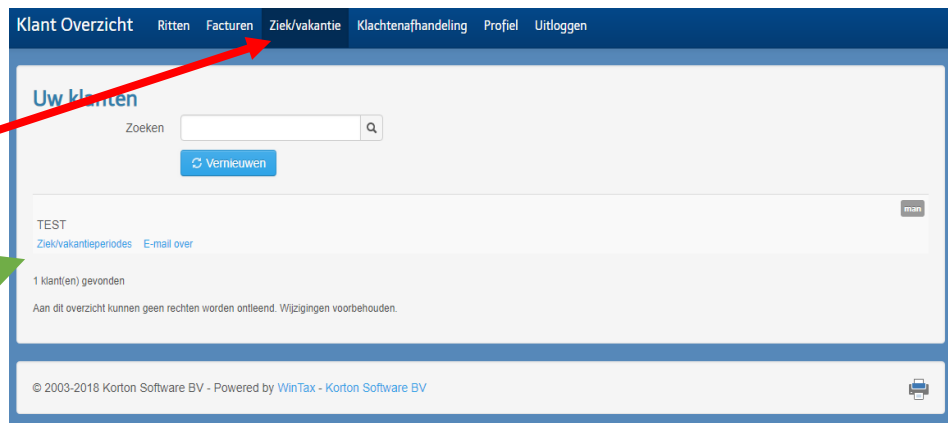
Klant Overzicht Ritten Facturen Ziek/vakantie Klachtenafhandeling Profiel Uitloggen

Uw klanten

Zoeken

Vernieuwen

man

TEST

Ziek/vakantieperiodes E-mail over

1 klant(en) gevonden

Aan dit overzicht kunnen geen rechten worden ontleend. Wijzigingen voorbehouden.

© 2003-2018 Korton Software BV - Powered by WinTax - Korton Software BV